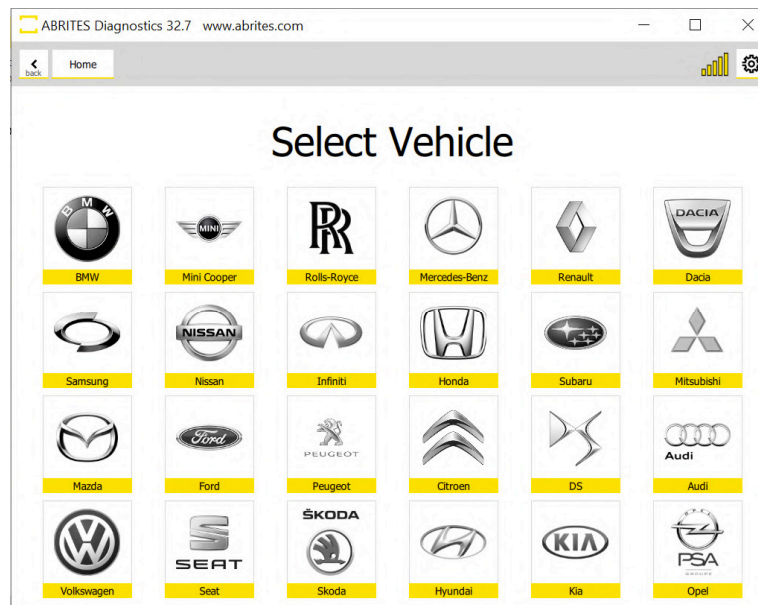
ABRITES Diagnostics 32.7 www.abrites.com

back Home

Select Vehicle

BMW
BMW

MINI
Mini Cooper

RR
Rolls-Royce

Mercedes-Benz

Renault

DACIA
Dacia

Samsung

NISSAN
Nissan

Infiniti

Honda

Subaru

Mitsubishi

Mazda

Ford
Ford

PEUGEOT
Peugeot

Citroen

DS

Audi
Audi

Volkswagen

SEAT
Seat

ŠKODA
Skoda

Hyundai

KIA
Kia

PSA
GROUPE
Opel